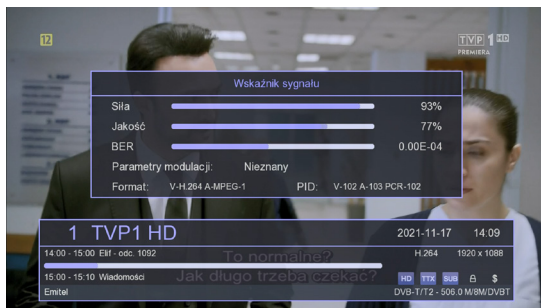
12

TVP 1 HD
PREMIERA

Wskaźnik sygnału

Siła 93%

Jakość 77%

BER 0.00E-04

Parametry modulacji: Nieznany

Format: V-H.264 A-MPEG-1 PID: V-102 A-103 PCR-102

1 TVP1 HD 2021-11-17 14:09

14:00 - 15:00 Elif - odc. 1092 H.264 1920 x 1088

To normalne?

15:00 - 15:10 Wiadomości

Jak długo trzeba czekać?

HD TTX SUB $

Emitel DVB-T/T2 - 506.0 M/8M/DVBT